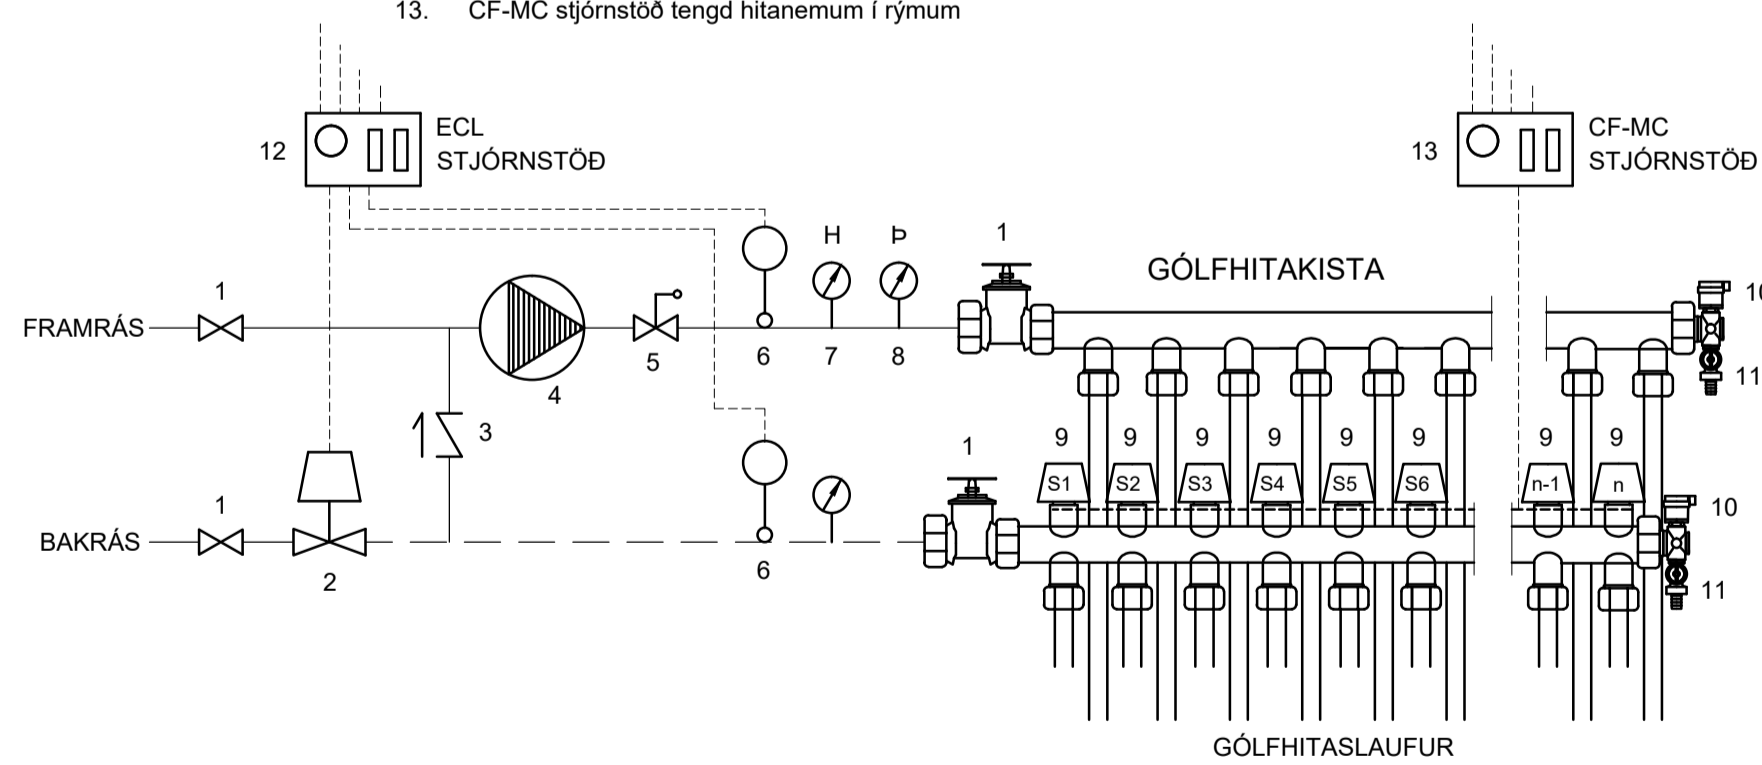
13. CF-MC stjórnstöð tengd hitanemum í rýmum

12 ECL STJÓRNSTÖÐ

13 CF-MC STJÓRNSTÖÐ

H Þ 1

GÓLFHITAKISTA

10

1

FRAMRÁS

4 5 6 7 8

11

3

1

9 9 9 9 9 9 9 9

S1 S2 S3 S4 S5 S6 n-1 n

10

1

BAKRÁS

2 6

11

GÓLFHITASLAUFUR